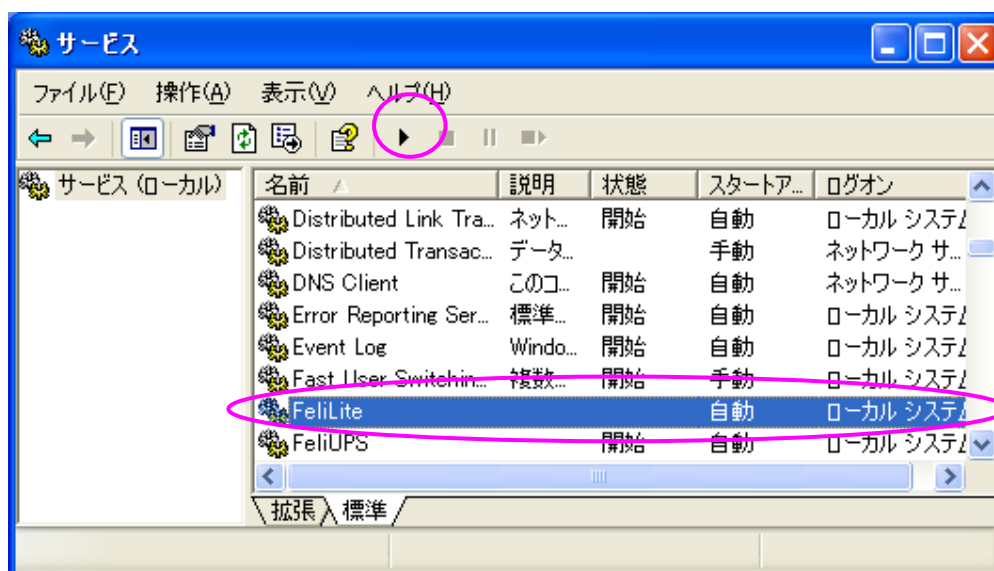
サービス

ファイル(F) 操作(A) 表示(V) ヘルプ(H)

サービス (ローカル)

| 名前 | 説明 | 状態 | スタートア... | ログオン |
|---|---|---|---|---|
| Distributed Link Tra... | ネット... | 開始 | 自動 | ローカル システム |
| Distributed Transac... | データ... | | 手動 | ネットワーク サ... |
| DNS Client | このコ... | 開始 | 自動 | ネットワーク サ... |
| Error Reporting Ser... | 標準... | 開始 | 自動 | ローカル システム |
| Event Log | Windo... | 開始 | 自動 | ローカル システム |
| Fast User Switchin... | 複数... | 開始 | 手動 | ローカル システム |
| FeliLite | | | 自動 | ローカル システム |
| FeliUPS | | 開始 | 自動 | ローカル システム |

拡張 標準